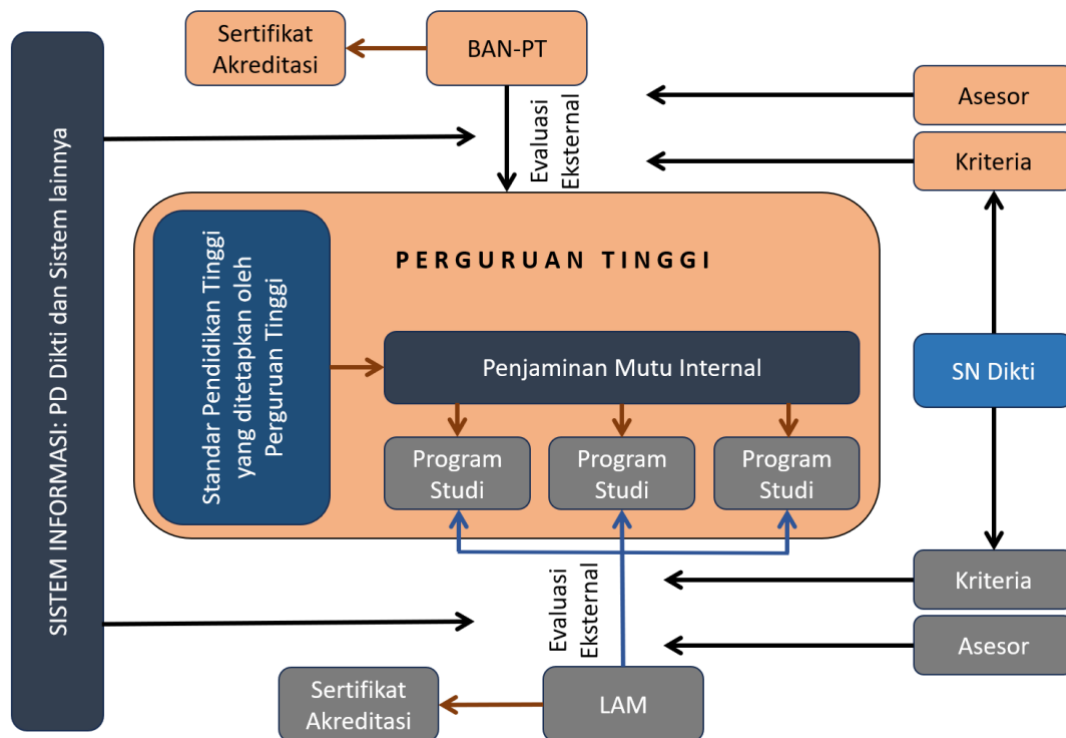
SISTEM INFORMASI: PD Dikti dan Sistem lainnya

Sertifikat Akreditasi

BAN-PT

Evaluasi Eksternal

Asesor

Kriteria

PERGURUAN TINGGI

Standar Pendidikan Tinggi yang ditetapkan oleh Perguruan Tinggi

Penjaminan Mutu Internal

Program Studi

Program Studi

Program Studi

SN Dikti

Evaluasi Eksternal

Kriteria

Asesor

Sertifikat Akreditasi

LAM